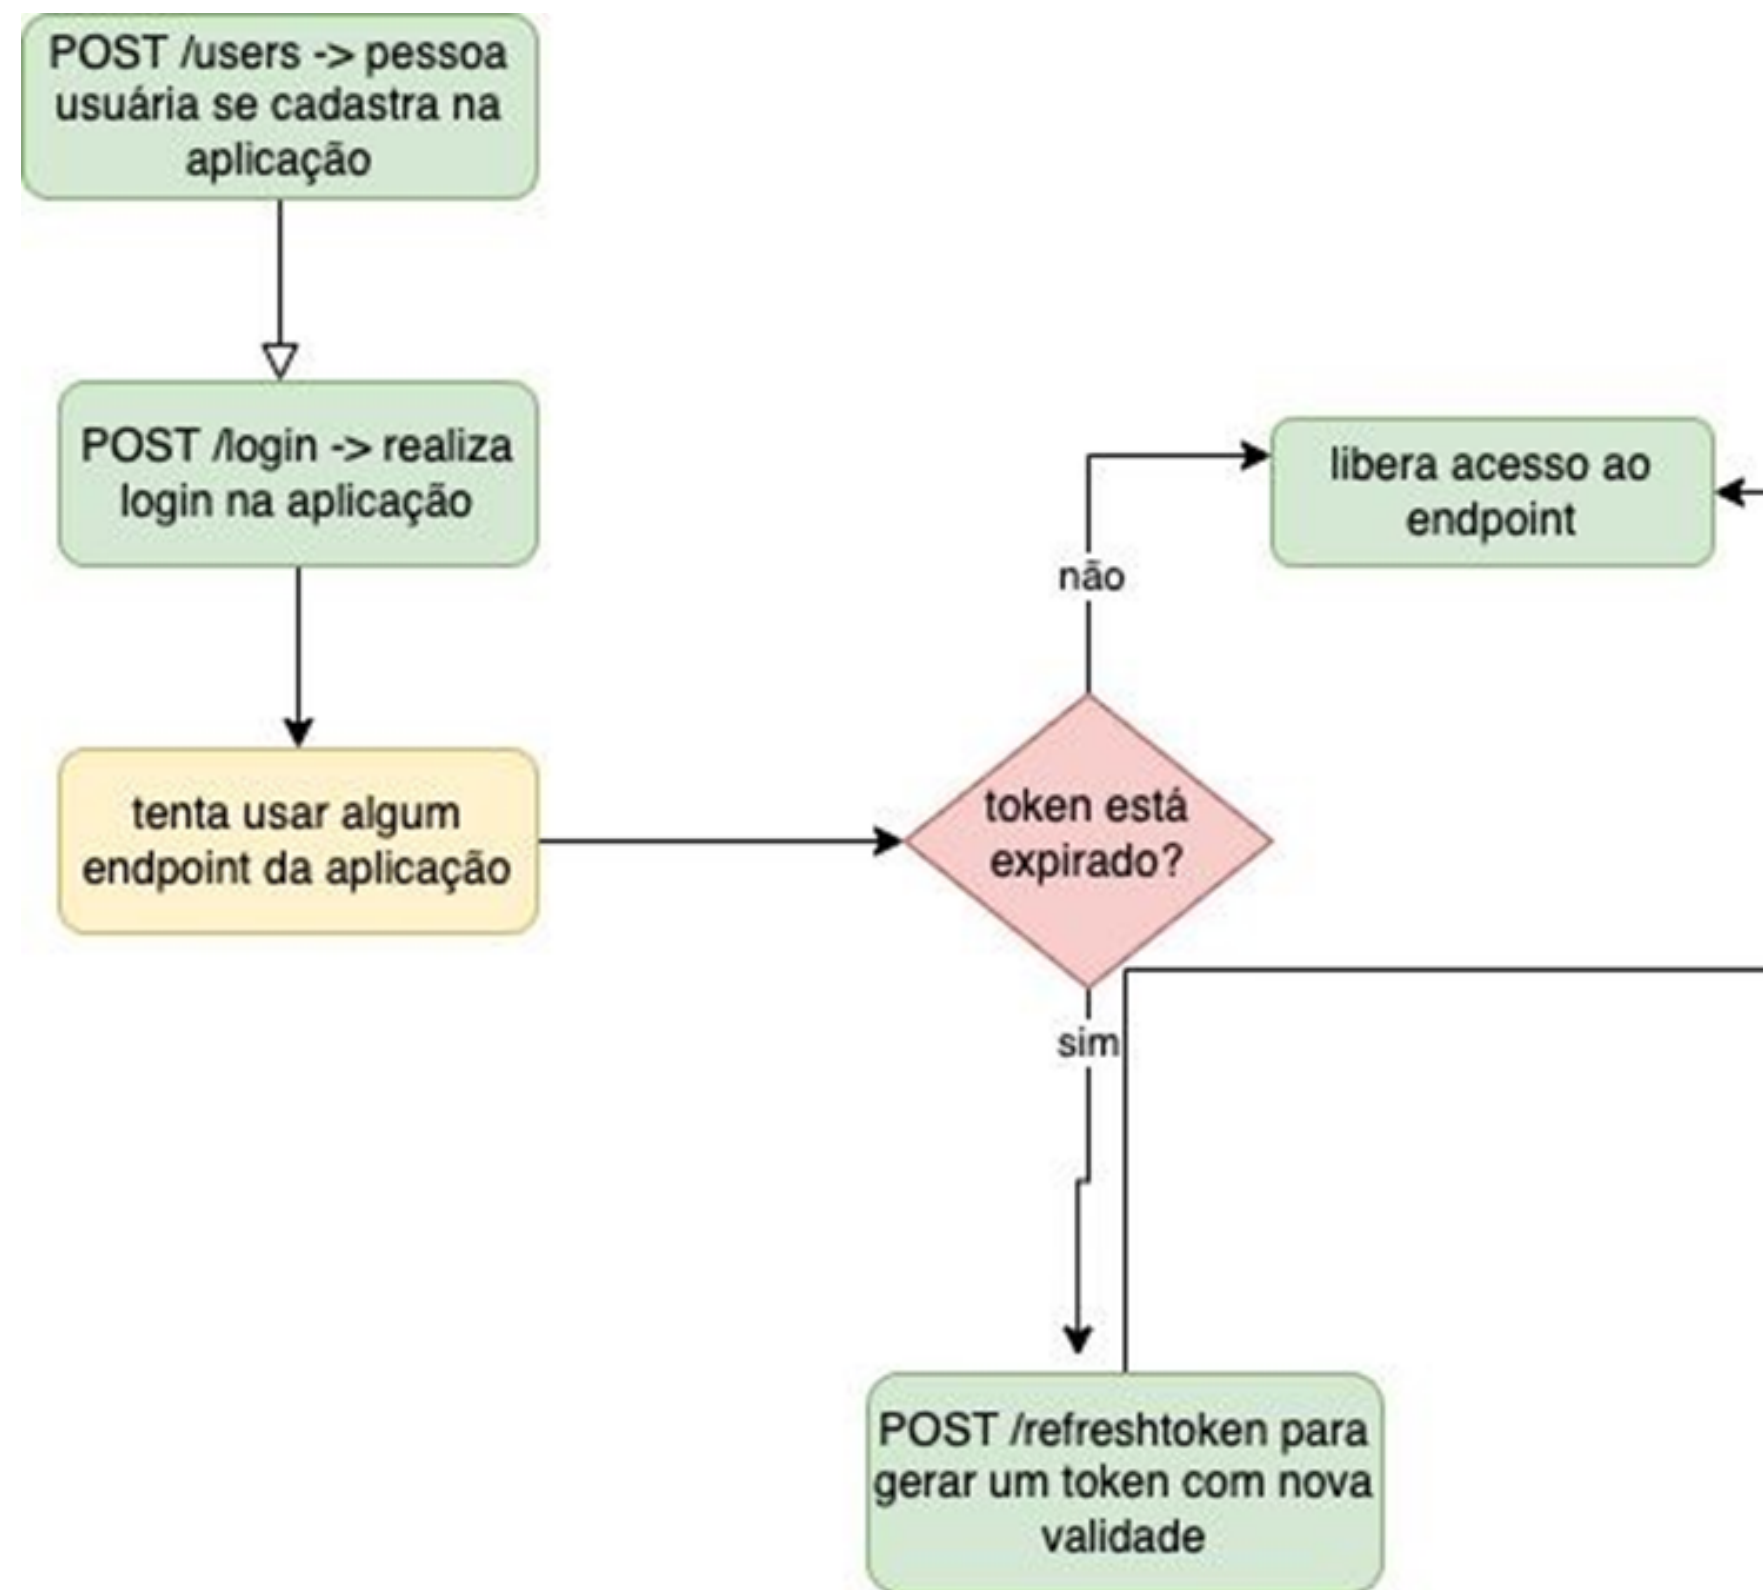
POST /users -> pessoa usuária se cadastra na aplicação

POST /login -> realiza login na aplicação

tenta usar algum endpoint da aplicação

token está expirado?

não

libera acesso ao endpoint

sim

POST /refreshtoken para gerar um token com nova validade